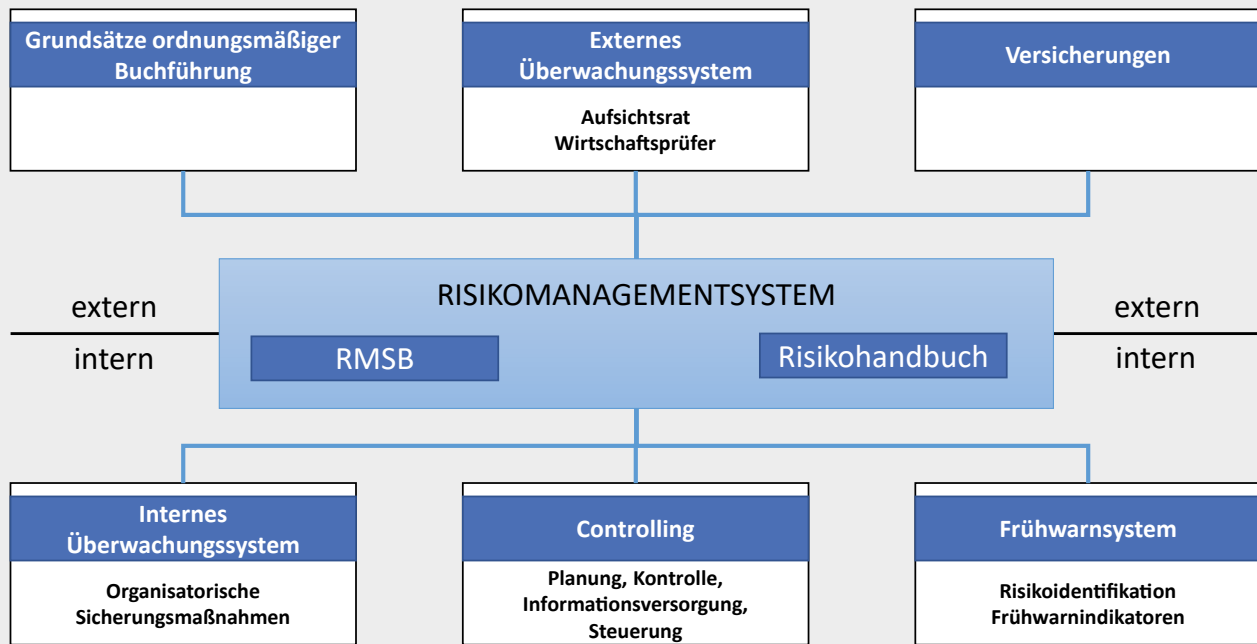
Grundsätze ordnungsmäßiger Buchführung

Externes Überwachungssystem

Aufsichtsrat
Wirtschaftsprüfer

Versicherungen

extern

intern

RISIKOMANAGEMENTSYSTEM

RMSB

Risikohandbuch

extern

intern

Internes Überwachungssystem

Organisatorische Sicherungsmaßnahmen

Controlling

Planung, Kontrolle, Informationsversorgung, Steuerung

Frühwarnsystem

Risikoidentifikation
Frühwarnindikatoren